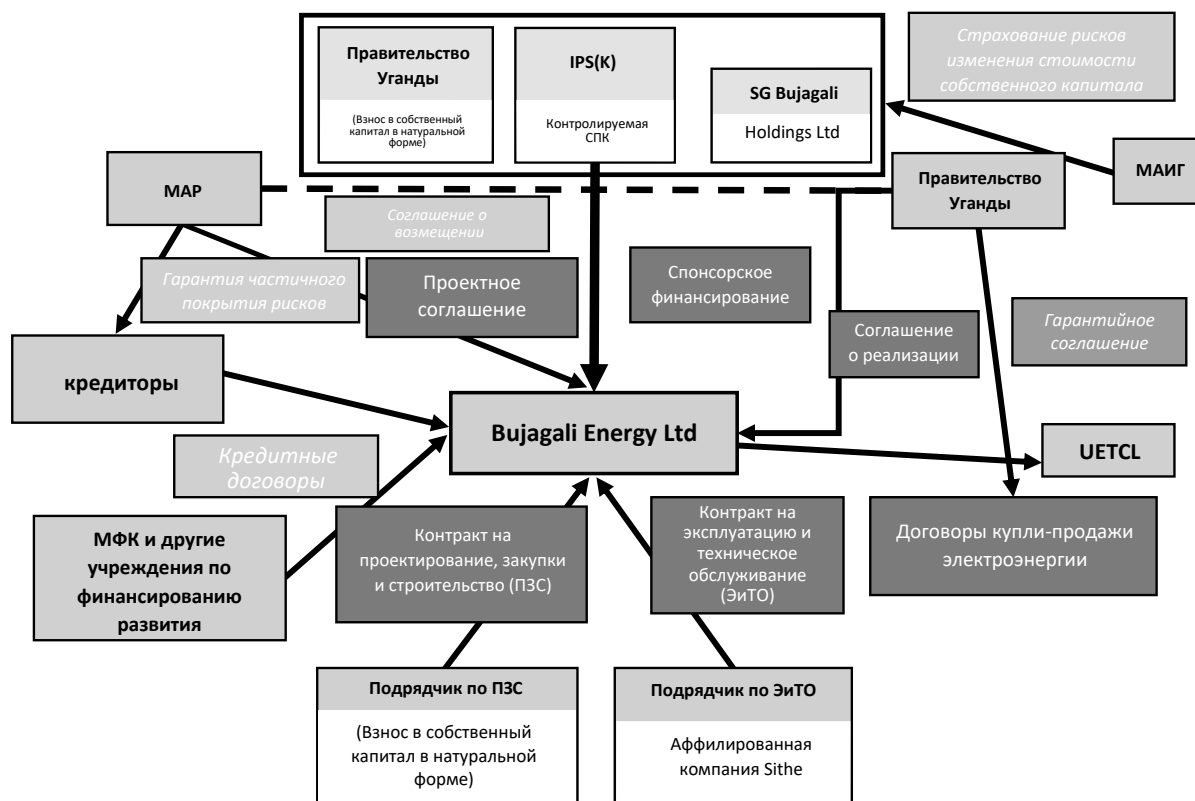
Правительство Уганды

(Взнос в собственный капитал в натуральной форме)

IPS(K)

Контролируемая СПК

SG Bujagali

Holdings Ltd

Страхование рисков изменения стоимости собственного капитала

МАИГ

МАР

Правительство Уганды

Соглашение о возмещении

Гарантия частичного покрытия рисков

Проектное соглашение

Спонсорское финансирование

Соглашение о реализации

Гарантийное соглашение

кредиторы

Bujagali Energy Ltd

UETCL

Кредитные договоры

МФК и другие учреждения по финансированию развития

Контракт на проектирование, закупки и строительство (ПЗС)

Контракт на эксплуатацию и техническое обслуживание (ЭиТО)

Договоры купли-продажи электроэнергии

Подрядчик по ПЗС

(Взнос в собственный капитал в натуральной форме)

Подрядчик по ЭиТО

Аффилированная компания Sithe